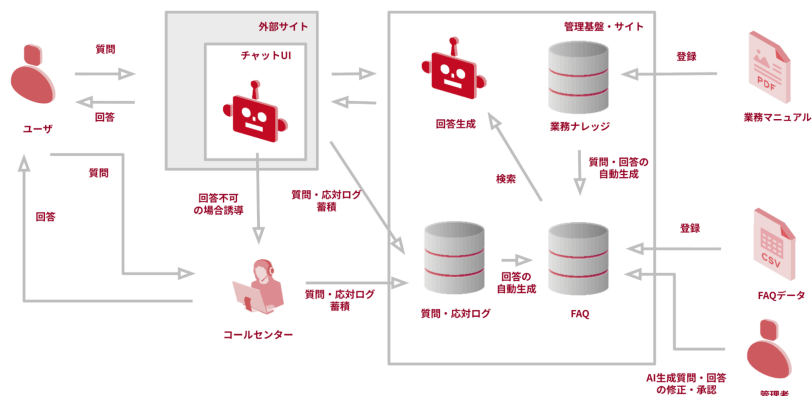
外部サイト

チャットUI

管理基盤・サイト

質問

回答

ユーザ

回答生成

業務ナレッジ

登録

PDF

業務マニュアル

質問・回答の自動生成

検索

質問

回答

回答不可の場合誘導

質問・応対ログ蓄積

質問・応対ログ

回答の自動生成

FAQ

登録

CSV

FAQデータ

コールセンター

質問・応対ログ蓄積

AI生成質問・回答の修正・承認

管理者